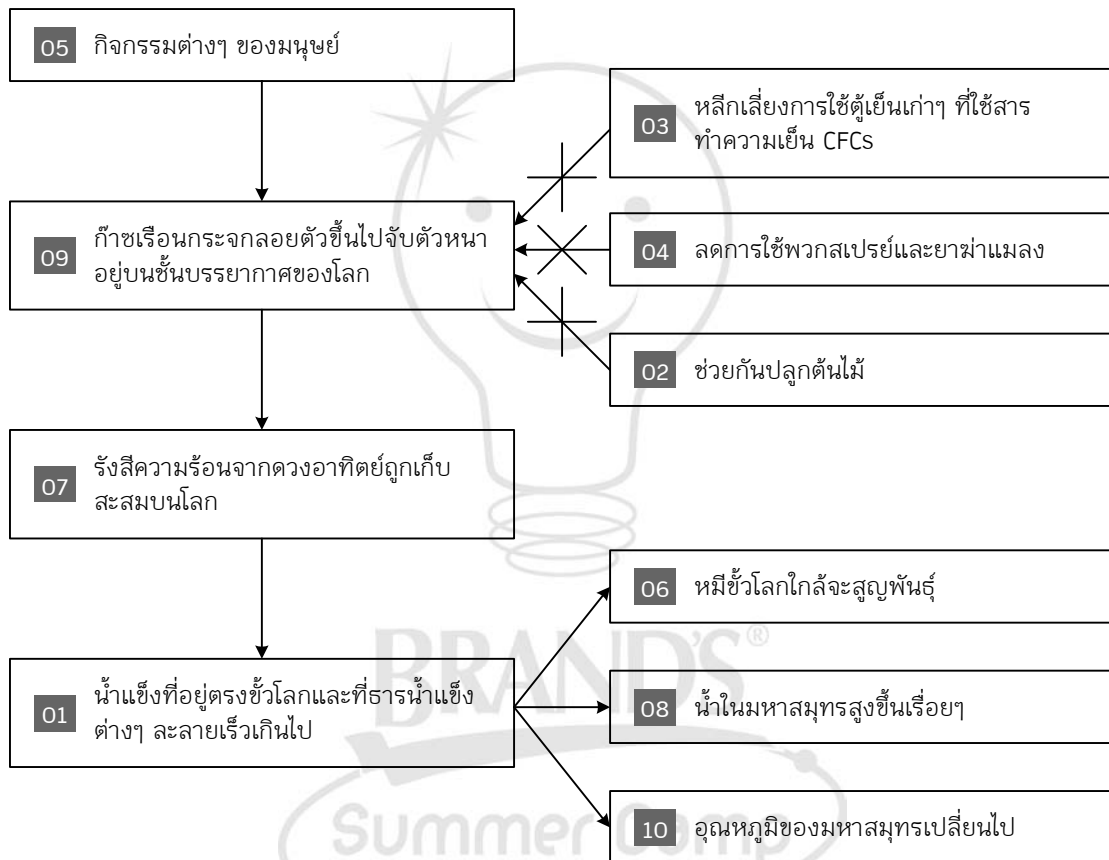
05 กิจกรรมต่างๆ ของมนุษย์

03 หลีกเลี่ยงการใช้ตู้เย็นเก่าๆ ที่ใช้สารทำความเย็น CFCs

09 ก๊าซเรือนกระจกลอยตัวขึ้นไปจับตัวหนาอยู่บนชั้นบรรยากาศของโลก

04 ลดการใช้พวกสเปรย์และยาฆ่าแมลง

02 ช่วยกันปลูกต้นไม้

07 รังสีความร้อนจากดวงอาทิตย์ถูกเก็บสะสมบนโลก

06 หมีขั้วโลกใกล้จะสูญพันธุ์

01 น้ำแข็งที่อยู่ตรงขั้วโลกและที่ธารน้ำแข็งต่างๆ ละลายเร็วเกินไป

08 น้ำในมหาสมุทรสูงขึ้นเรื่อยๆ

10 อุณหภูมิของมหาสมุทรเปลี่ยนไป

BRAND'S®

Summer Camp